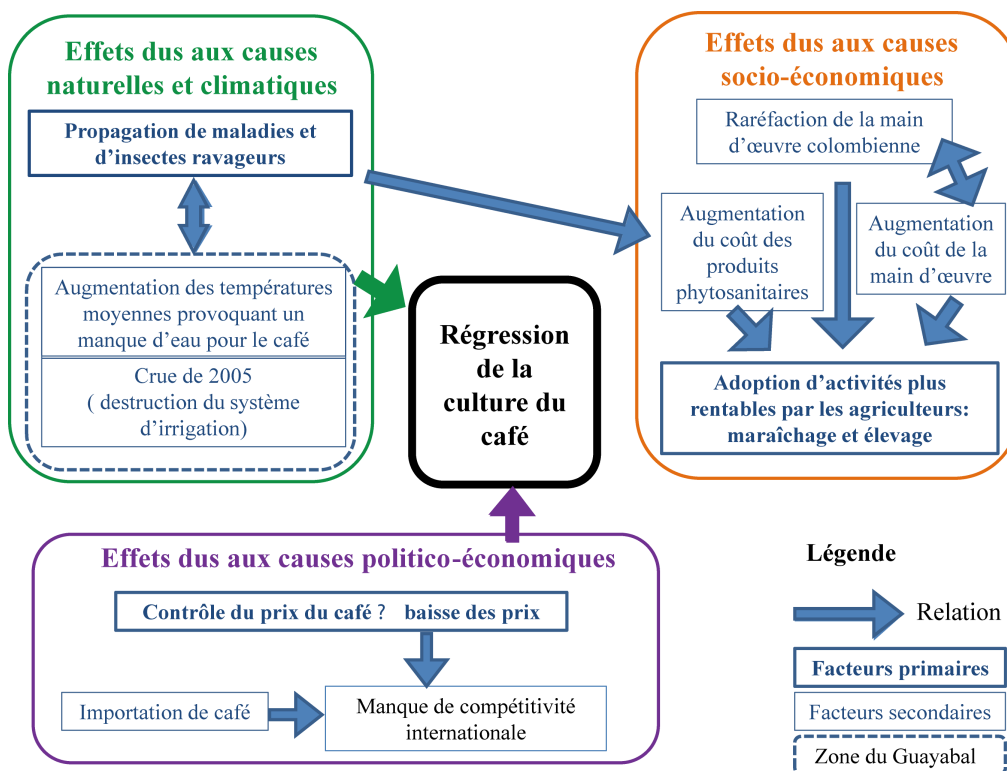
Effets dus aux causes naturelles et climatiques

Propagation de maladies et d’insectes ravageurs

Augmentation des températures moyennes provoquant un manque d’eau pour le café

Crue de 2005 ( destruction du système d’irrigation)

Effets dus aux causes socio-économiques

Raréfaction de la main d’œuvre colombienne

Augmentation du coût des produits phytosanitaires

Augmentation du coût de la main d’œuvre

Adoption d’activités plus rentables par les agriculteurs: maraîchage et élevage

Régression de la culture du café

Effets dus aux causes politico-économiques

Contrôle du prix du café ? baisse des prix

Importation de café

Manque de compétitivité internationale

Légende

Relation

Facteurs primaires

Facteurs secondaires

Zone du Guayabal